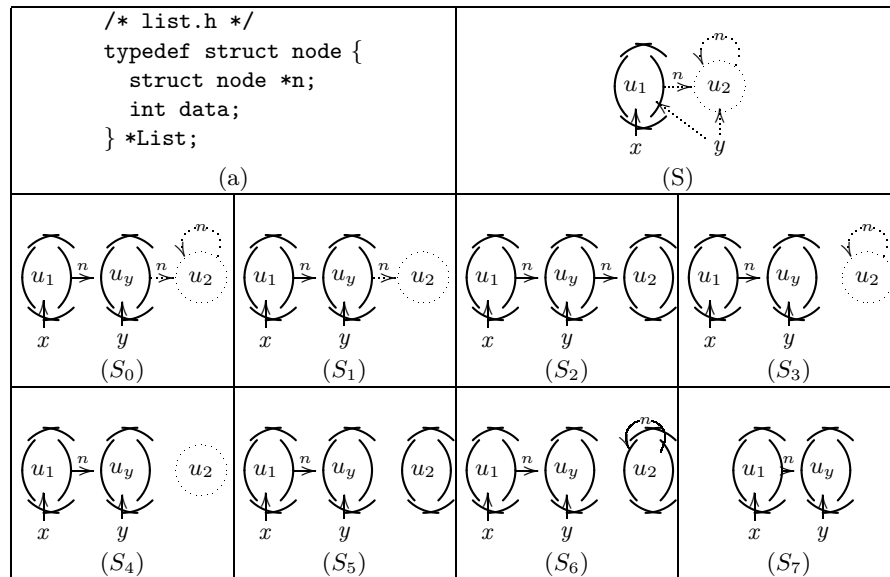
| /* list.h */<br>typedef struct node {<br>struct node *n;<br>int data;<br>} *List;<br>(a) | $u_1$ $n$ $u_2$ $n$ $x$ $y$<br>(S) |
|---|---|

| $u_1$ $n$ $u_y$ $n$ $u_2$ $n$ $x$ $y$ $(S_0)$ | $u_1$ $n$ $u_y$ $n$ $u_2$ $x$ $y$ $(S_1)$ | $u_1$ $n$ $u_y$ $n$ $u_2$ $x$ $y$ $(S_2)$ | $u_1$ $n$ $u_y$ $u_2$ $n$ $x$ $y$ $(S_3)$ |
|---|---|---|---|
| $u_1$ $n$ $u_y$ $u_2$ $x$ $y$ $(S_4)$ | $u_1$ $n$ $u_y$ $u_2$ $x$ $y$ $(S_5)$ | $u_1$ $n$ $u_y$ $u_2$ $n$ $x$ $y$ $(S_6)$ | $u_1$ $n$ $u_y$ $x$ $y$ $(S_7)$ |